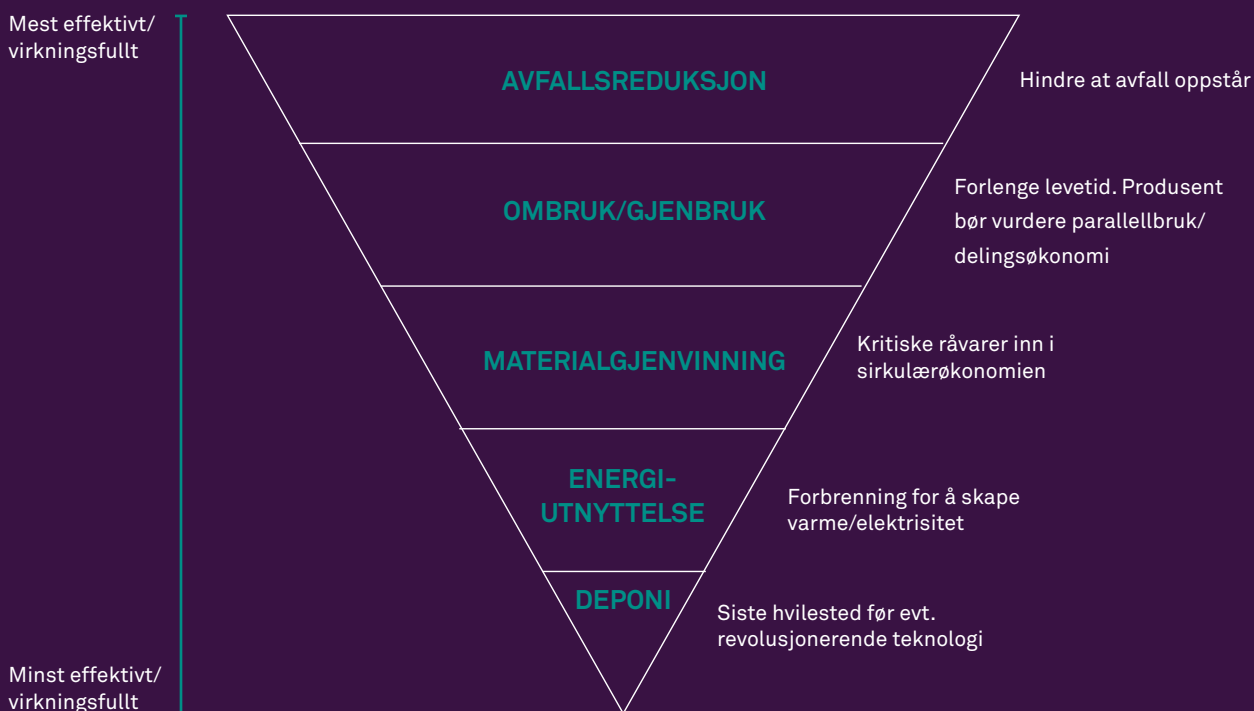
Mest effektivt/
virkningsfullt

AVFALLSREDUKSJON

Hindre at avfall oppstår

OMBRUK/GJENBRUK

Forlenge levetid. Produsent bør vurdere parallellbruk/ delingsøkonomi

MATERIALGJENVINNING

Kritiske råvarer inn i sirkulærøkonomien

ENERGI-
UTNYTTELSE

Forbrenning for å skape varme/elektrisitet

DEPONI

Siste hvilested før evt. revolusjonerende teknologi

Minst effektivt/
virkningsfullt